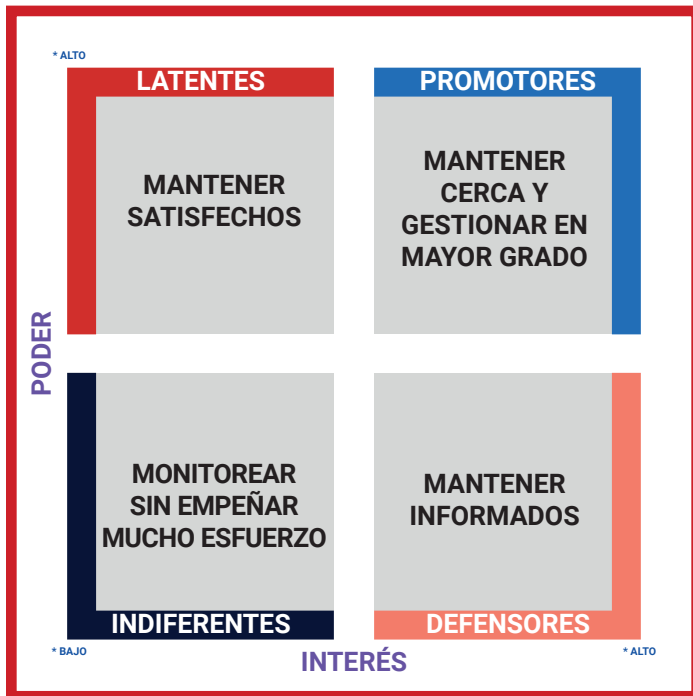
* ALTO

LATENTES

MANTENER SATISFECHOS

PROMOTORES

MANTENER CERCA Y GESTIONAR EN MAYOR GRADO

PODER

MONITOREAR SIN EMPEÑAR MUCHO ESFUERZO

INDIFERENTES

MANTENER INFORMADOS

DEFENSORES

* BAJO

INTERÉS

* ALTO